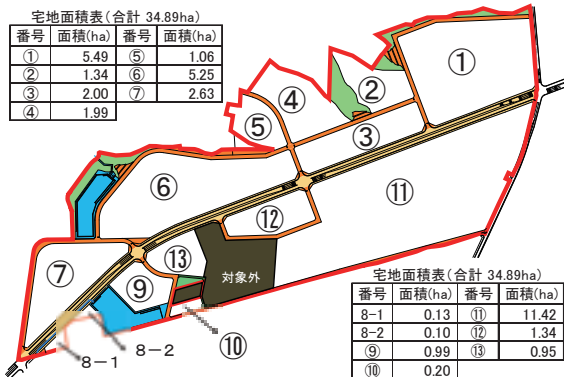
宅地面積表（合計 34.89ha）

| 番号 | 面積(ha) | 番号 | 面積(ha) |
|---|---|---|---|
| ① | 5.49 | ⑤ | 1.06 |
| ② | 1.34 | ⑥ | 5.25 |
| ③ | 2.00 | ⑦ | 2.63 |
| ④ | 1.99 | | |

①
②
④
⑤
③
⑥
⑪
⑫
⑬
⑦
⑨
対象外
⑩
8－1
8－2

宅地面積表（合計 34.89ha）

| 番号 | 面積(ha) | 番号 | 面積(ha) |
|---|---|---|---|
| 8-1 | 0.13 | ⑪ | 11.42 |
| 8-2 | 0.10 | ⑫ | 1.34 |
| ⑨ | 0.99 | ⑬ | 0.95 |
| ⑩ | 0.20 | | |